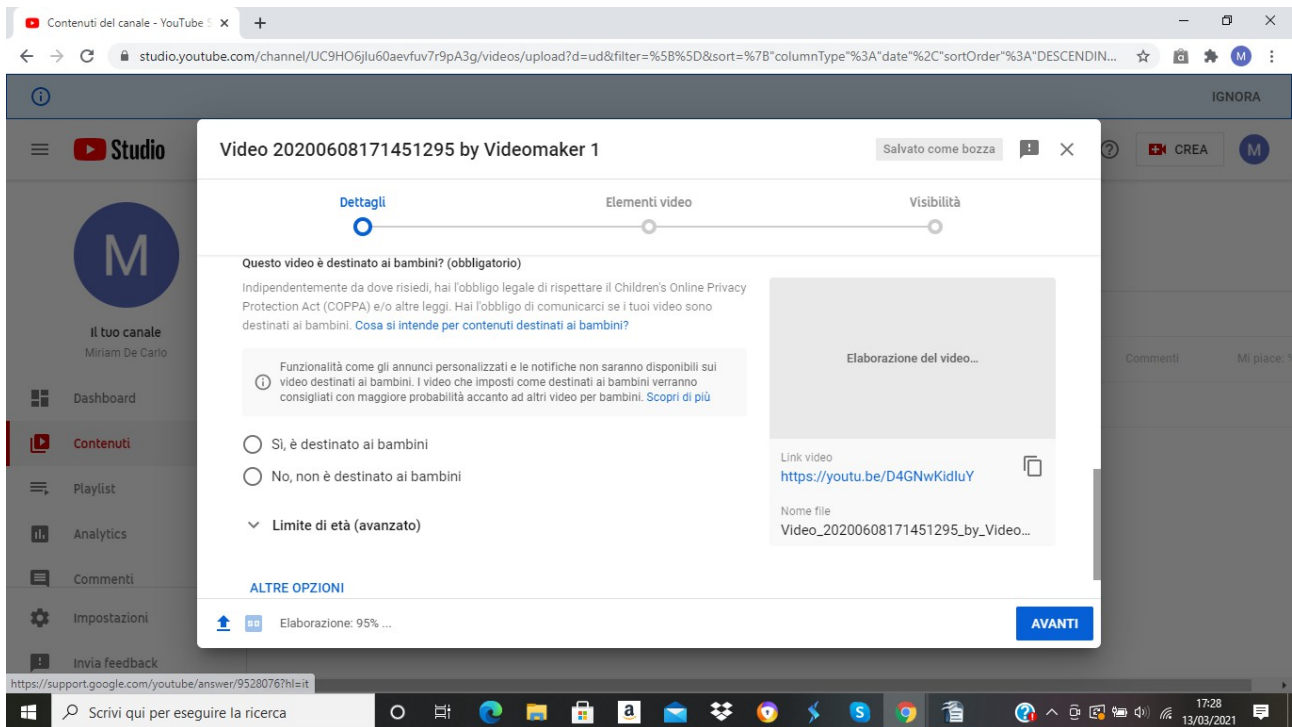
Contenuti del canale - YouTube S ×
+
studio.youtube.com/channel/UC9HO6jlu60aevfuv7r9pA3g/videos/upload?d=ud&filter=%5B%5D&sort=%7B"columnType"%3A"date"%2C"sortOrder"%3A"DESCENDIN...
IGNORA
Studio
CREA
M
Il tuo canale
Miriam De Carlo
Dashboard
Contenuti
Playlist
Analytics
Commenti
Impostazioni
Invia feedback
Commenti
Mi piace
Video 20200608171451295 by Videomaker 1
Salvato come bozza
Dettagli
Elementi video
Visibilità
Questo video è destinato ai bambini? (obbligatorio)
Indipendentemente da dove risiedi, hai l'obbligo legale di rispettare il Children's Online Privacy Protection Act (COPPA) e/o altre leggi. Hai l'obbligo di comunicarci se i tuoi video sono destinati ai bambini. Cosa si intende per contenuti destinati ai bambini?
Funzionalità come gli annunci personalizzati e le notifiche non saranno disponibili sui video destinati ai bambini. I video che imposti come destinati ai bambini verranno consigliati con maggiore probabilità accanto ad altri video per bambini. Scopri di più
Sì, è destinato ai bambini
No, non è destinato ai bambini
Limite di età (avanzato)
ALTRE OPZIONI
Elaborazione del video...
Link video
https://youtu.be/D4GNwKidluY
Nome file
Video_20200608171451295_by_Video...
Elaborazione: 95% ...
AVANTI
https://support.google.com/youtube/answer/9528076?hl=it
Scrivi qui per eseguire la ricerca
17:28
13/03/2021